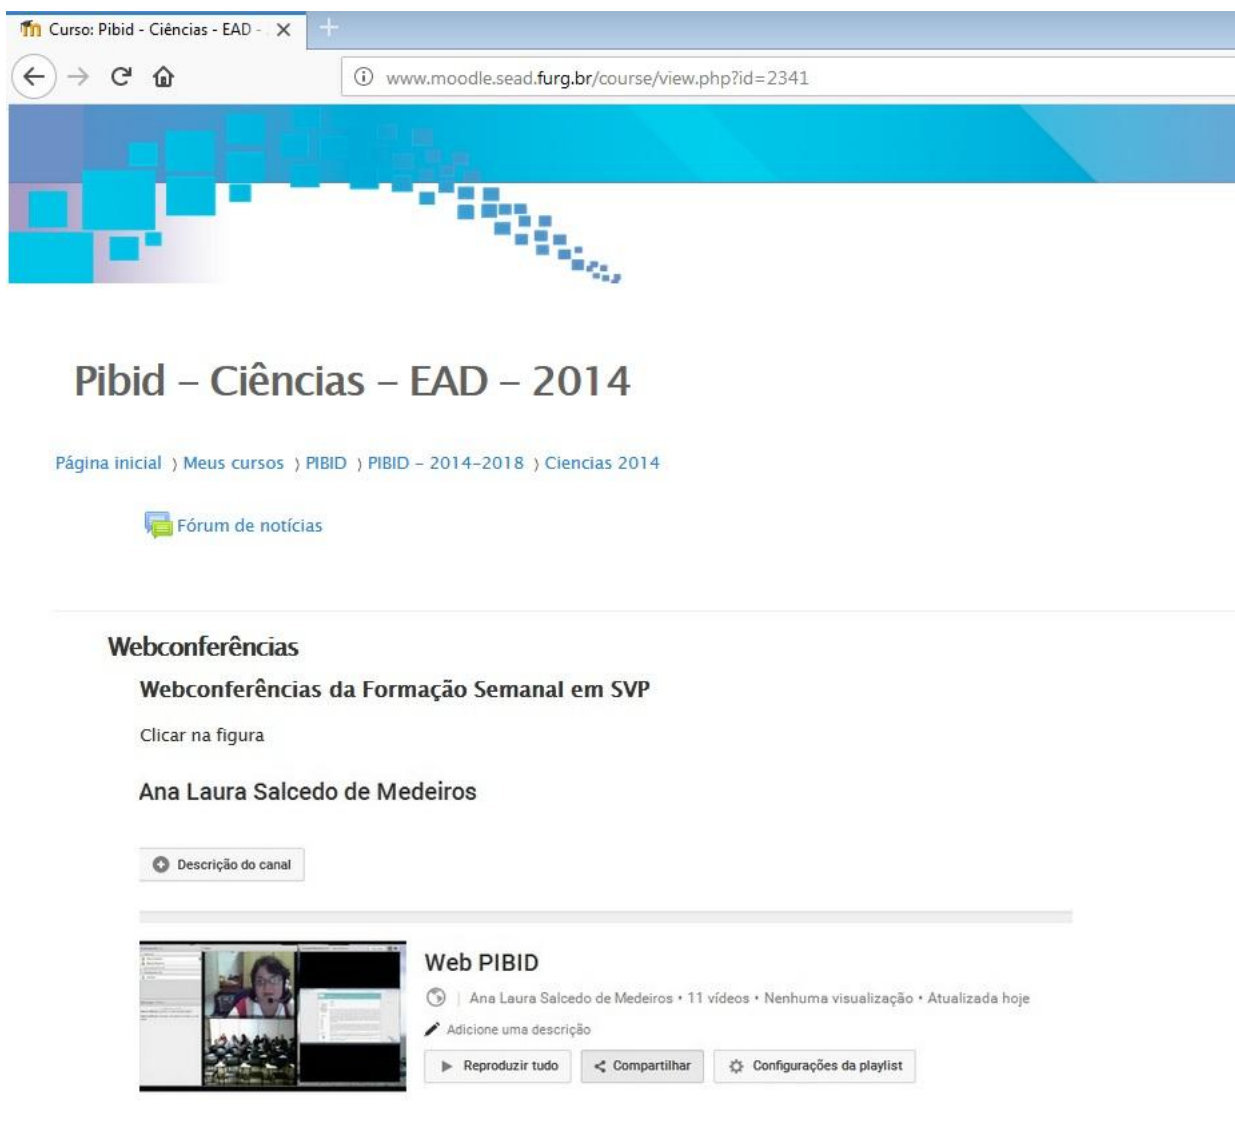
Curso: Pibid - Ciências - EAD -

www.moodle.sead.furg.br/course/view.php?id=2341

Pibid – Ciências – EAD – 2014

Página inicial › Meus cursos › PIBID › PIBID – 2014–2018 › Ciencias 2014

Fórum de notícias

Webconferências

Webconferências da Formação Semanal em SVP

Clicar na figura

Ana Laura Salcedo de Medeiros

Descrição do canal

Web PIBID

Ana Laura Salcedo de Medeiros • 11 vídeos • Nenhuma visualização • Atualizada hoje

Adicione uma descrição

Reproduzir tudo

Compartilhar

Configurações da playlist